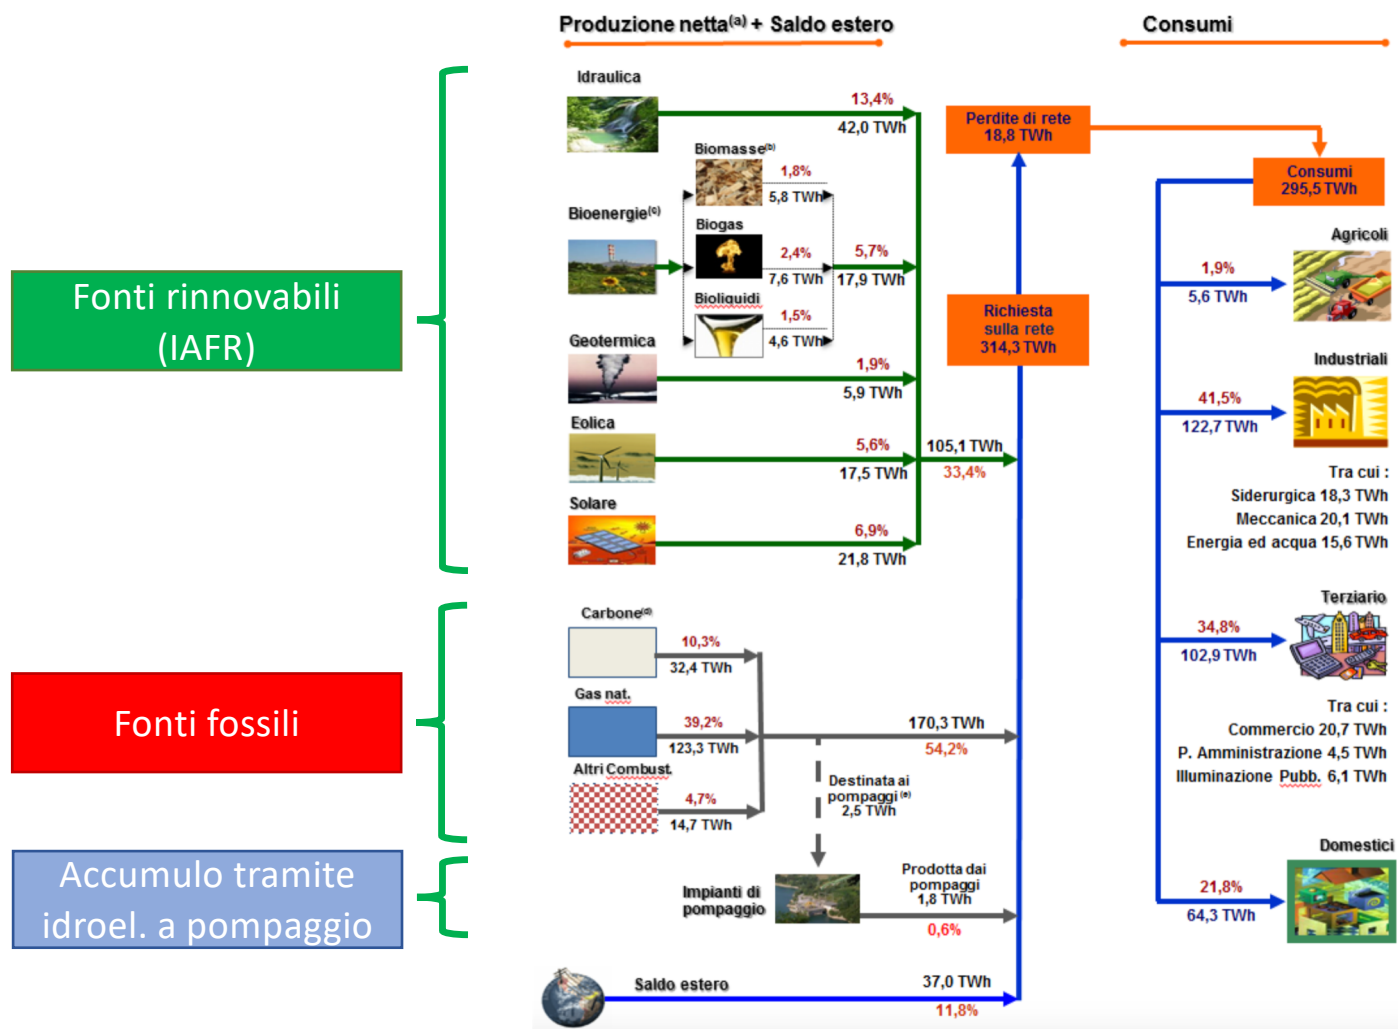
Produzione netta$^{(a)}$ + Saldo estero

Consumi

Fonti rinnovabili (IAFR)

Fonti fossili

Accumulo tramite idroel. a pompaggio

Idraulica
13,4%
42,0 TWh

Perdite di rete
18,8 TWh

Consumi
295,5 TWh

Biomasse$^{(b)}$
1,8%
5,8 TWh

Bioenergie$^{(c)}$

Biogas
2,4%
7,6 TWh
5,7%
17,9 TWh

Bioliquidi
1,5%
4,6 TWh

Geotermica
1,9%
5,9 TWh

Richiesta sulla rete
314,3 TWh

Eolica
5,6%
17,5 TWh
105,1 TWh
33,4%

Solare
6,9%
21,8 TWh

Agricoli
1,9%
5,6 TWh

Industriali
41,5%
122,7 TWh

Tra cui :
Siderurgica 18,3 TWh
Meccanica 20,1 TWh
Energia ed acqua 15,6 TWh

Terziario
34,8%
102,9 TWh

Tra cui :
Commercio 20,7 TWh
P. Amministrazione 4,5 TWh
Illuminazione Pubb. 6,1 TWh

Domestici
21,8%
64,3 TWh

Carbone$^{(d)}$
10,3%
32,4 TWh

Gas nat.
39,2%
123,3 TWh
170,3 TWh
54,2%

Altri Combust.
4,7%
14,7 TWh

Destinata ai pompaggi$^{(e)}$
2,5 TWh

Impianti di pompaggio

Prodotta dai pompaggi
1,8 TWh
0,6%

Saldo estero
37,0 TWh
11,8%